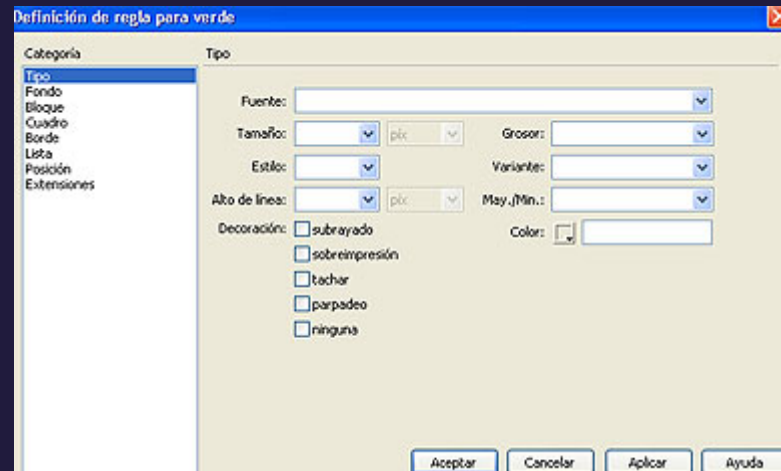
Definición de regla para verde

Categoría
Tipo
Fondo
Bloque
Cuadro
Borde
Lista
Posición
Extensiones

Tipo

Fuente:
Tamaño: píx
Grosor:
Estilo:
Variante:
Alto de línea: píx
May./Min.:
Decoración:
subrayado
sobreimpresión
tachar
parpadeo
ninguna
Color:

Aceptar
Cancelar
Aplicar
Ayuda